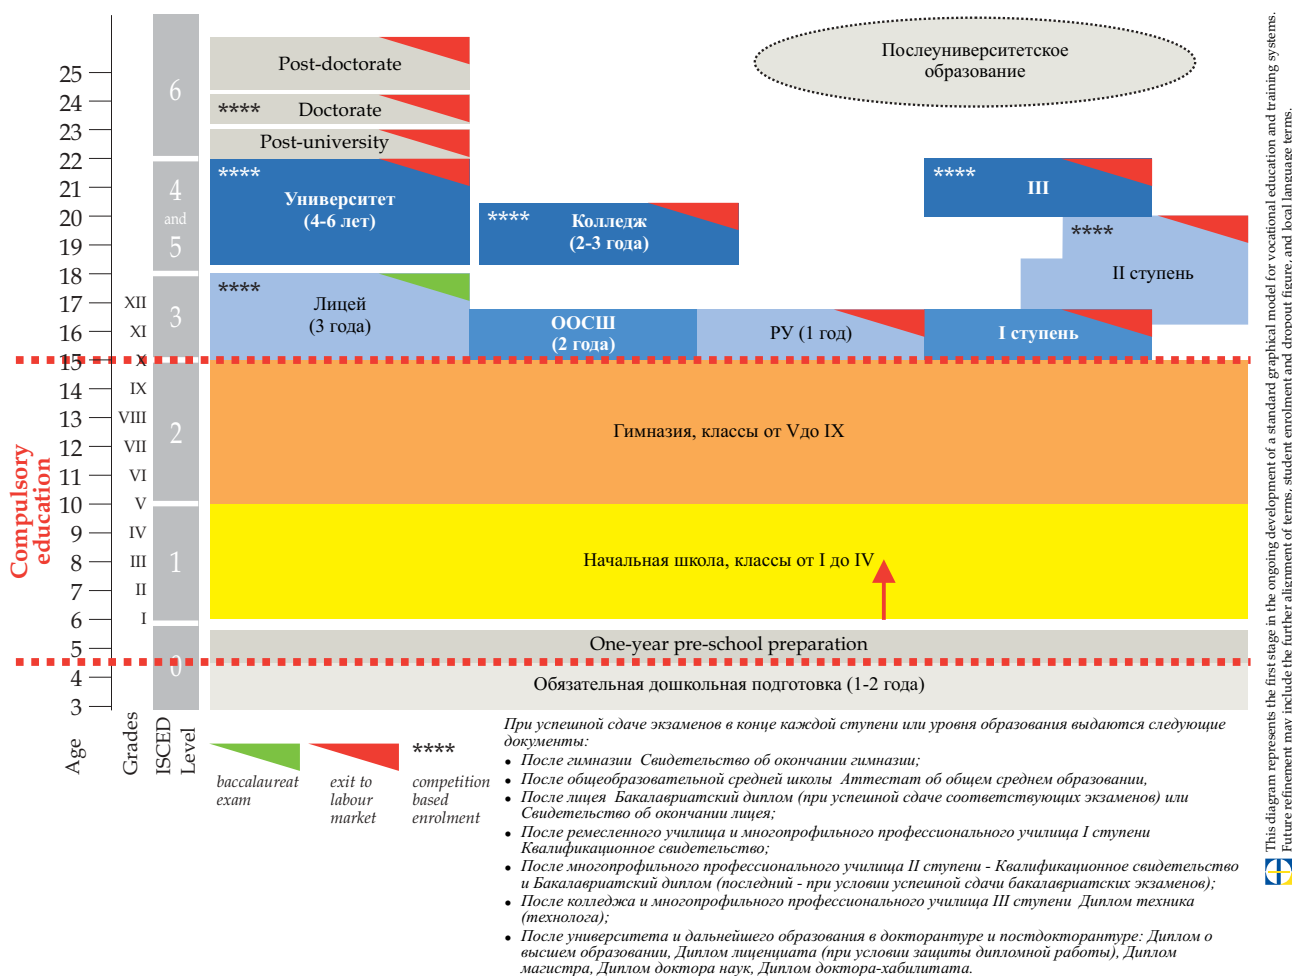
Post-doctorate

**** Doctorate

Post-university

Послеуниверситетское образование

**** Университет (4-6 лет)

**** Колледж (2-3 года)

**** III

**** II ступень

**** Лицей (3 года)

ООСШ (2 года)

РУ (1 год)

I ступень

Гимназия, классы от Vдо IX

Начальная школа, классы от I до IV

One-year pre-school preparation

Обязательная дошкольная подготовка (1-2 года)

25
24
23
22
21
20
19
18
17
16
15
14
13
12
11
10
9
8
7
6
5
4
3

XII
XI
X
IX
VIII
VII
VI
V
IV
III
II
I

6
4 and 5
3
2
1
0

Age

Grades

ISCED Level

Compulsory education

baccalaureat exam

exit to labour market

**** competition based enrolment

При успешной сдаче экзаменов в конце каждой ступени или уровня образования выдаются следующие документы:

• После гимназии Свидетельство об окончании гимназии;
• После общеобразовательной средней школы Аттестат об общем среднем образовании,
• После лицея Бакалавриатский диплом (при успешной сдаче соответствующих экзаменов) или Свидетельство об окончании лицея;
• После ремесленного училища и многопрофильного профессионального училища I ступени Квалификационное свидетельство;
• После многопрофильного профессионального училища II ступени - Квалификационное свидетельство и Бакалавриатский диплом (последний - при условии успешной сдачи бакалавриатских экзаменов);
• После колледжа и многопрофильного профессионального училища III ступени Диплом техника (технолога);
• После университета и дальнейшего образования в докторантуре и постдокторантуре: Диплом о высшем образовании, Диплом лиценциата (при условии защиты дипломной работы), Диплом магистра, Диплом доктора наук, Диплом доктора-хабилитата.

This diagram represents the first stage in the ongoing development of a standard graphical model for vocational education and training systems. Future refinement may include the further alignment of terms, student enrolment and dropout figure, and local language terms.